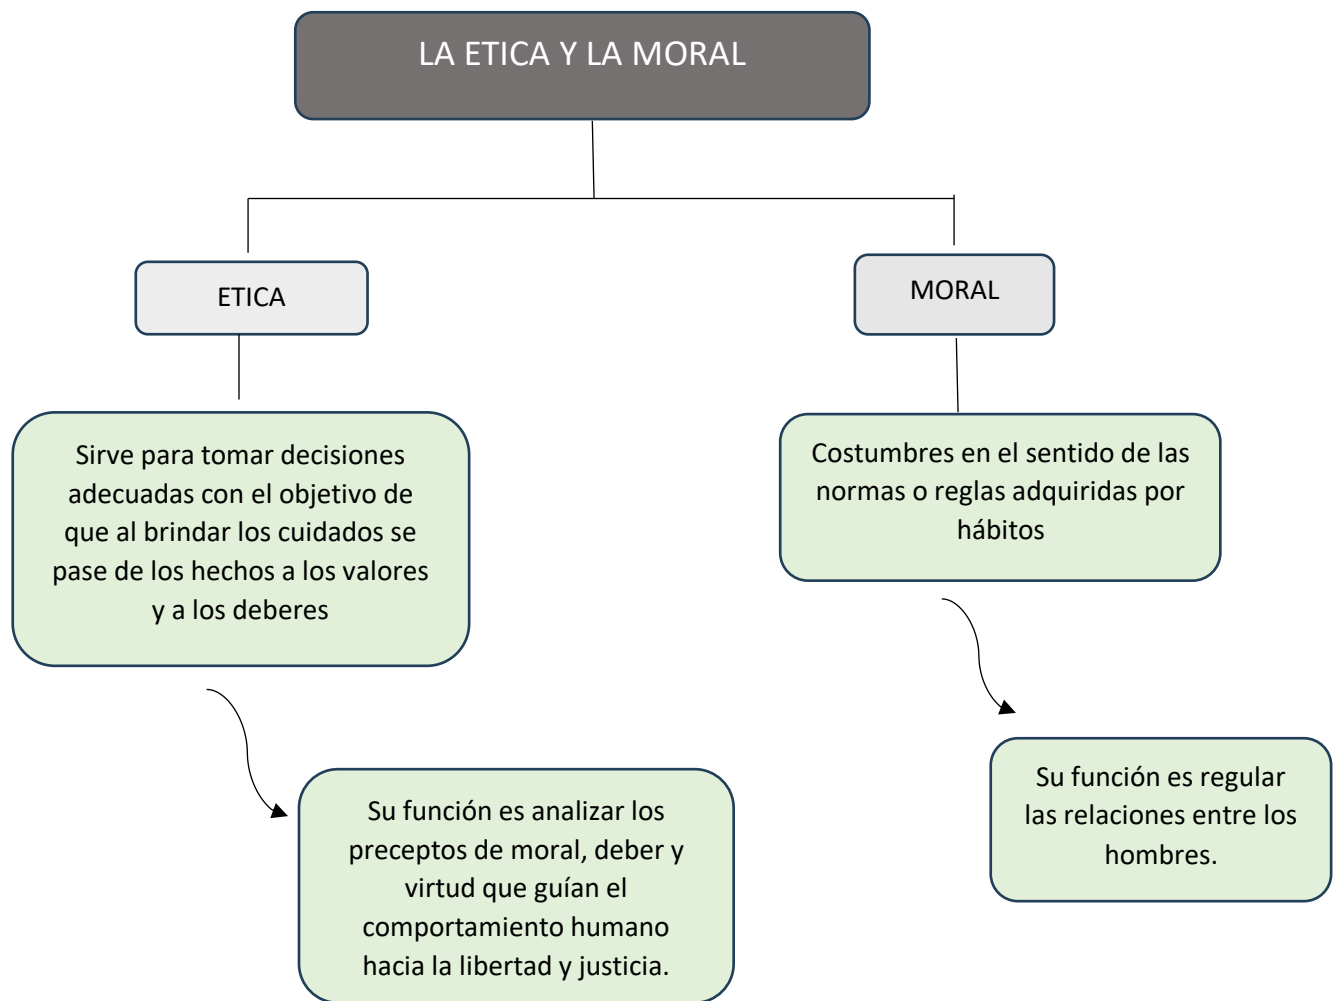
LA ETICA Y LA MORAL

ETICA

Sirve para tomar decisiones adecuadas con el objetivo de que al brindar los cuidados se pase de los hechos a los valores y a los deberes

Su función es analizar los preceptos de moral, deber y virtud que guían el comportamiento humano hacia la libertad y justicia.

MORAL

Costumbres en el sentido de las normas o reglas adquiridas por hábitos

Su función es regular las relaciones entre los hombres.